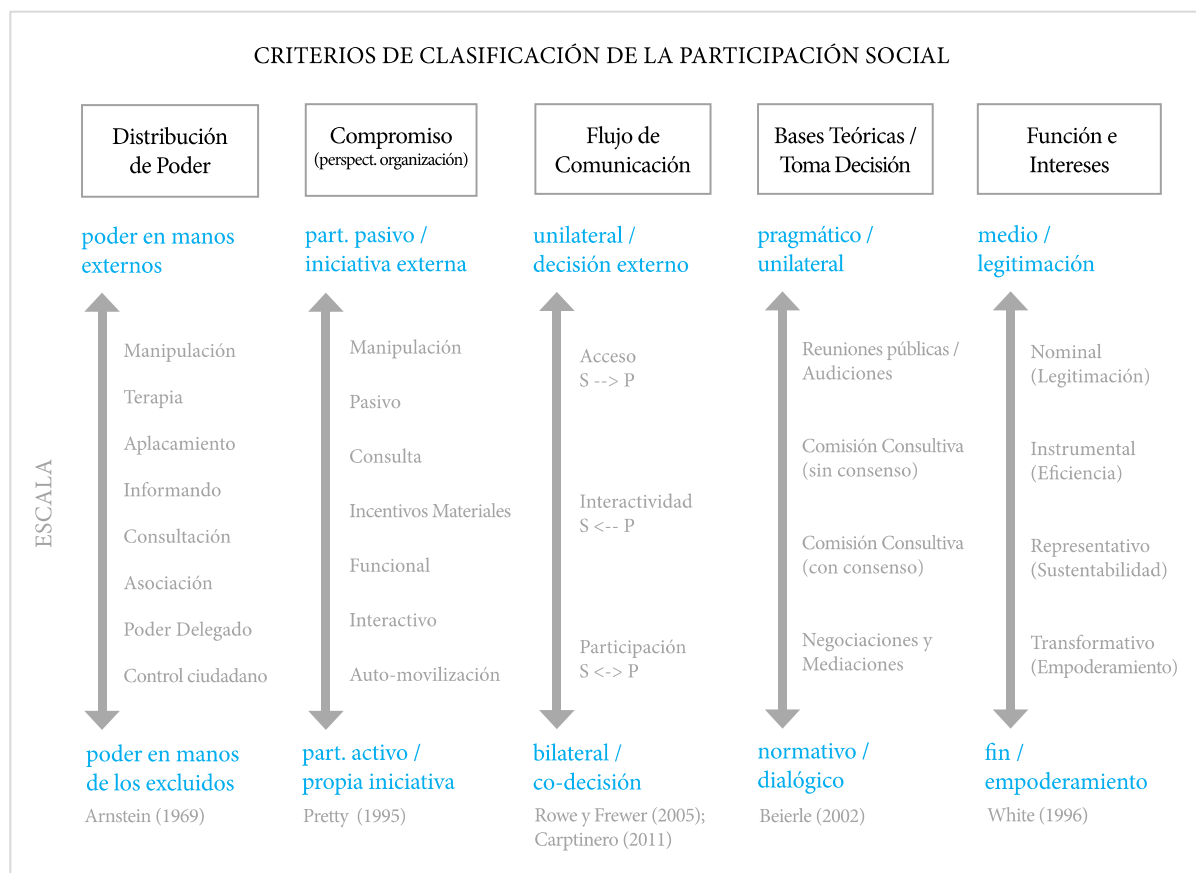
CRITERIOS DE CLASIFICACIÓN DE LA PARTICIPACIÓN SOCIAL

ESCALA

Distribución de Poder

poder en manos externos

Manipulación
Terapia
Aplacamiento
Informando
Consultación
Asociación
Poder Delegado
Control ciudadano

poder en manos de los excluidos

Arnstein (1969)

Compromiso (perspect. organización)

part. pasivo / iniciativa externa

Manipulación
Pasivo
Consulta
Incentivos Materiales
Funcional
Interactivo
Auto-movilización

part. activo / propia iniciativa

Pretty (1995)

Flujo de Comunicación

unilateral / decisión externo

Acceso
S --> P

Interactividad
S <-- P

Participación
S <-> P

bilateral / co-decisión

Rowe y Frewer (2005); Carptinero (2011)

Bases Teóricas / Toma Decisión

pragmático / unilateral

Reuniones públicas / Audiciones

Comisión Consultiva (sin consenso)

Comisión Consultiva (con consenso)

Negociaciones y Mediaciones

normativo / dialógico

Beierle (2002)

Función e Intereses

medio / legitimación

Nominal (Legitimación)

Instrumental (Eficiencia)

Representativo (Sustentabilidad)

Transformativo (Empoderamiento)

fin / empoderamiento

White (1996)